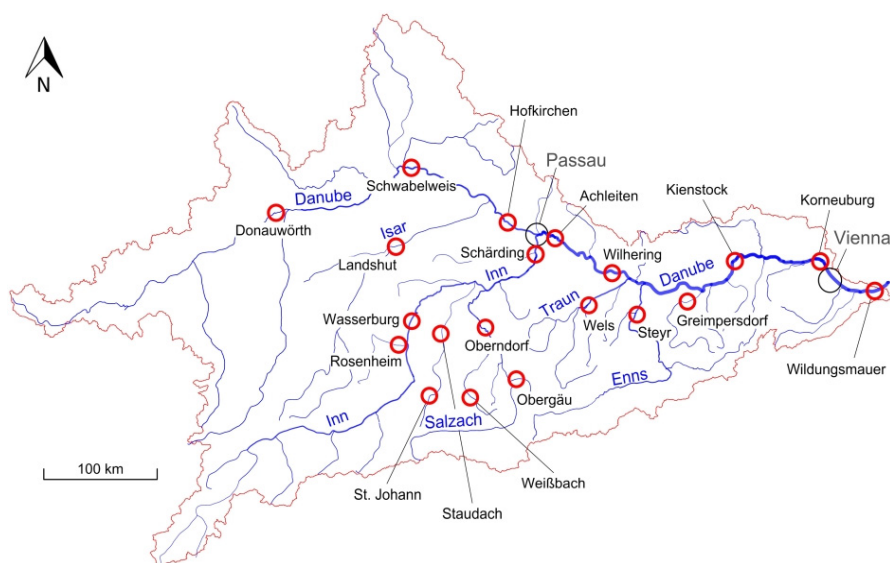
N

Hofkirchen

Passau

Schwabelweis

Achleiten

Kienstock

Korneuburg

Danube

Donauwörth

Isar

Vienna

Schärding

Wilhering

Landshut

Danube

Inn

Traun

Greimpersdorf

Wasserburg

Wels

Steyr

Oberndorf

Rosenheim

Wildungsmauer

Enns

Obergäu

Inn

Salzach

100 km

Weißbach

St. Johann

Staudach